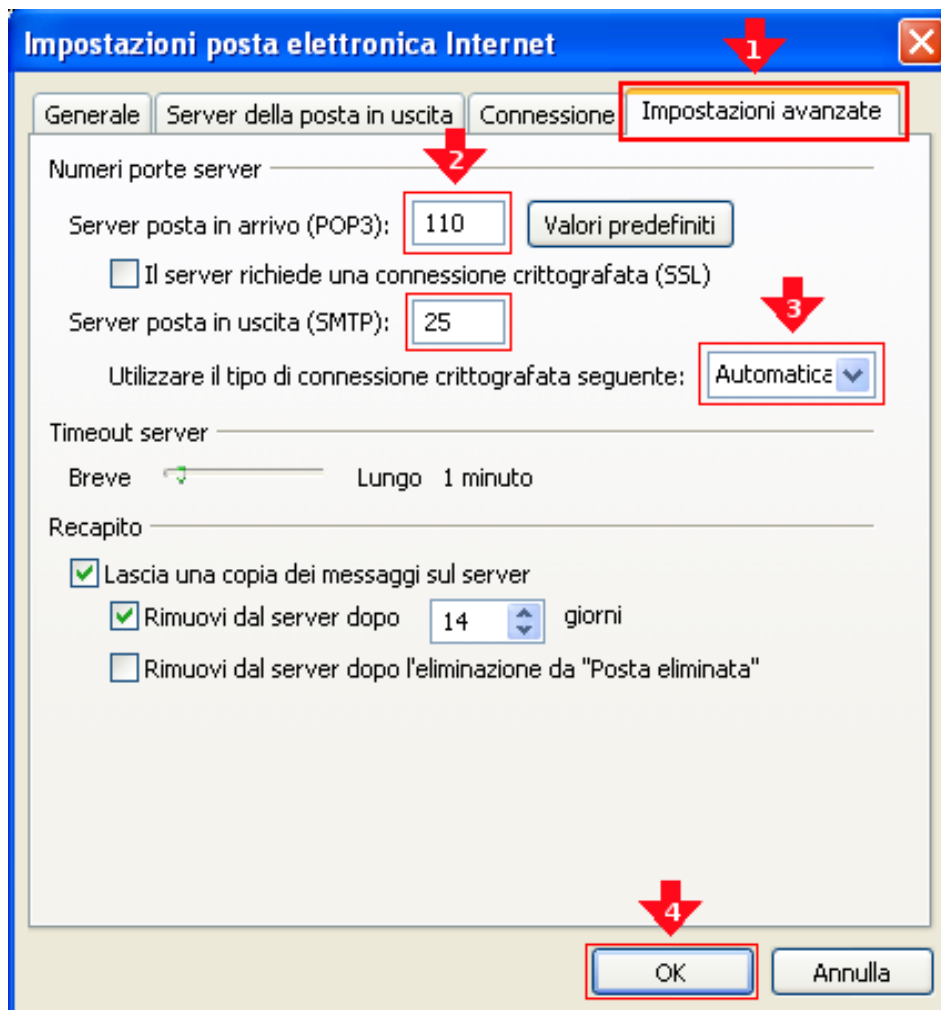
Impostazioni posta elettronica Internet

1

Generale | Server della posta in uscita | Connessione | Impostazioni avanzate

2

Numeri porte server

Server posta in arrivo (POP3): 110 Valori predefiniti

Il server richiede una connessione crittografata (SSL)

3

Server posta in uscita (SMTP): 25

Utilizzare il tipo di connessione crittografata seguente: Automatica

Timeout server

Breve Lungo 1 minuto

Recapito

Lascia una copia dei messaggi sul server

Rimuovi dal server dopo 14 giorni

Rimuovi dal server dopo l'eliminazione da "Posta eliminata"

4

OK Annulla